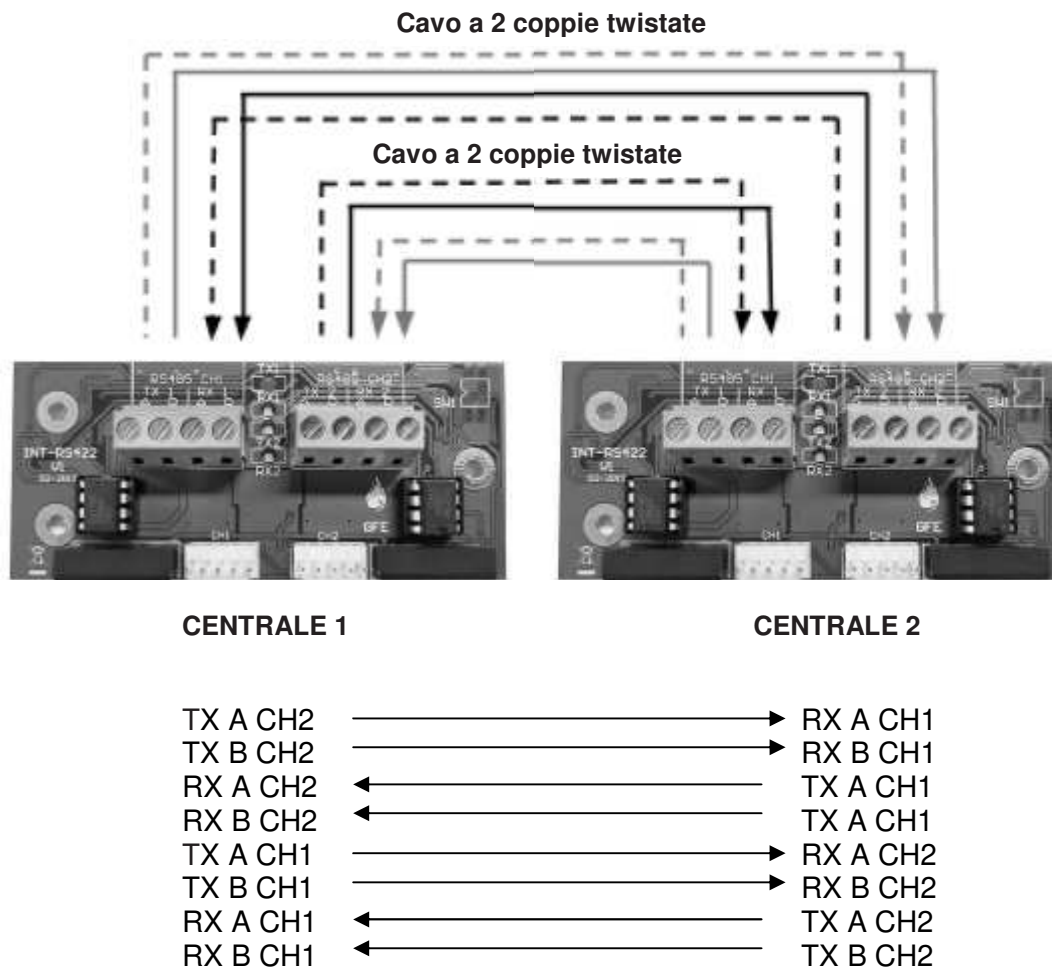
Cavo a 2 coppie twistate

Cavo a 2 coppie twistate

RS485 CH1 TX A B RX A B
TX1 RX1 TX2 RX2
RS485 CH2 TX A B RX A B
SW1
INT-RS422
CH1 CH2
GFE

RS485 CH1 TX A B RX A B
TX1 RX1 TX2 RX2
RS485 CH2 TX A B RX A B
SW1
INT-RS422
CH1 CH2
GFE

CENTRALE 1

CENTRALE 2

| | | |
|---|---|---|
| TX A CH2 | → | RX A CH1 |
| TX B CH2 | → | RX B CH1 |
| RX A CH2 | ← | TX A CH1 |
| RX B CH2 | ← | TX A CH1 |
| TX A CH1 | → | RX A CH2 |
| TX B CH1 | → | RX B CH2 |
| RX A CH1 | ← | TX A CH2 |
| RX B CH1 | ← | TX B CH2 |